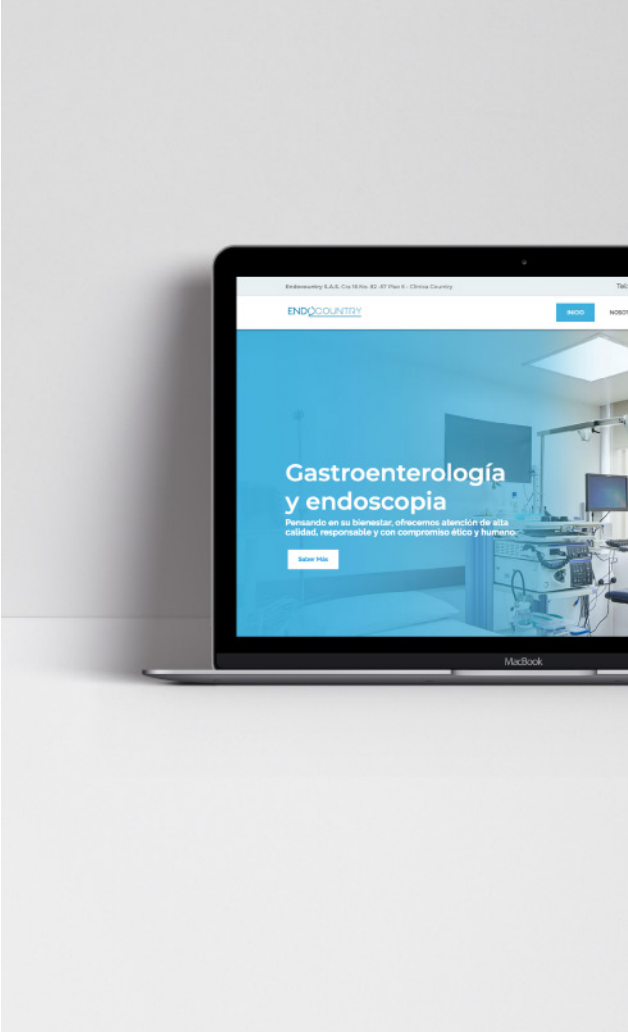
Endocountry S.A.S. Cra 16 No. 82 -57 Piso 6 - Clinica Country

Tel:

ENDOCOUNTRY

INICIO

NOSOT

Gastroenterología y endoscopia

Pensando en su bienestar, ofrecemos atención de alta calidad, responsable y con compromiso ético y humano.

Saber Más

MacBook